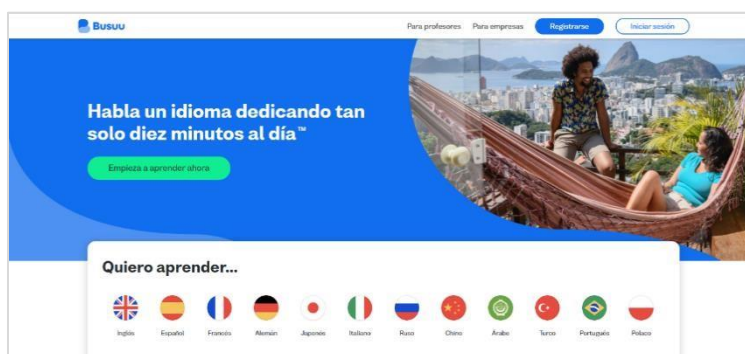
Busuu

Para profesores Para empresas Registrarse Iniciar sesión

Habla un idioma dedicando tan solo diez minutos al día™

Empieza a aprender ahora

Quiero aprender...

Inglés Español Francés Alemán Japonés Italiano Ruso Chino Árabe Turco Portugués Polaco